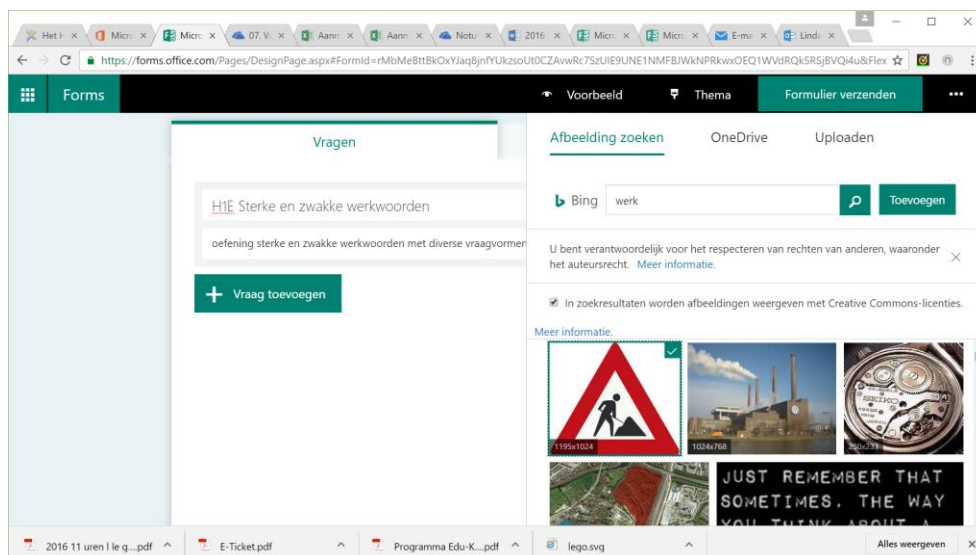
Het H × Micro × Micro × 07. W × Aann × Aann × Notu × 2016 × Micro × Micro × E-ma × Lind ×

https://forms.office.com/Pages/DesignPage.aspx#FormId=rMbMeBttBkOxYJaq8jnfYUkzsoUt0CZAvwRc7SzUIE9UNE1NMFBJWkNPRkwxOEQ1WVdRQk5RSjBVQi4u&Flex

Forms

Voorbeeld

Thema

Formulier verzenden

...

Vragen

H1E Sterke en zwakke werkwoorden

oefening sterke en zwakke werkwoorden met diverse vraagvormen

Vraag toevoegen

Afbeelding zoeken

OneDrive

Uploaden

Bing

werk

Toevoegen

U bent verantwoordelijk voor het respecteren van rechten van anderen, waaronder het auteursrecht. Meer informatie.

In zoekresultaten worden afbeeldingen weergeven met Creative Commons-licenties.

Meer informatie.

1195x1024

1024x768

350x233

JUST REMEMBER THAT SOMETIMES, THE WAY YOU THINK ABOUT A

2016 11 uren I le g....pdf

E-Ticket.pdf

Programma Edu-K....pdf

lego.svg

Alles weergeven